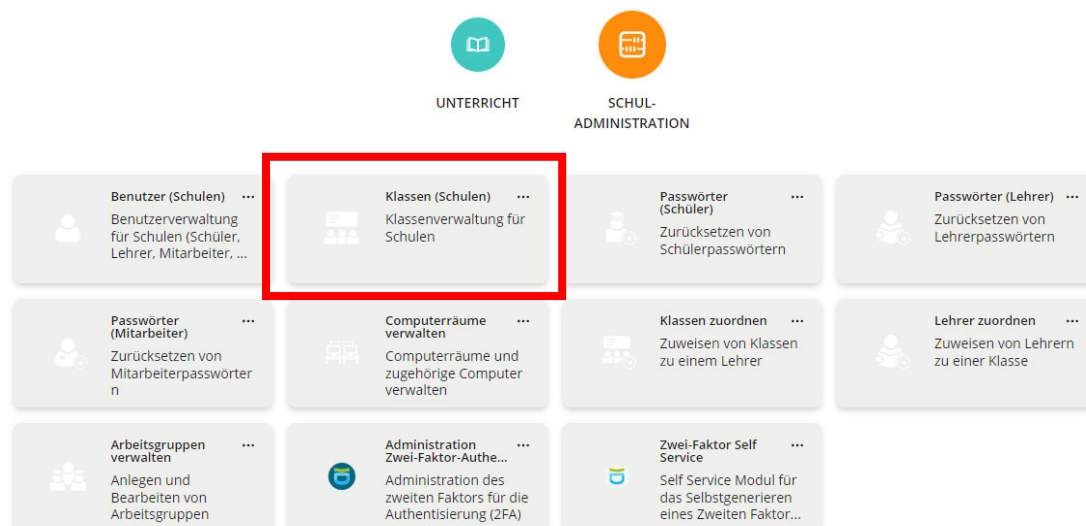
UNTERRICHT

SCHUL-ADMINISTRATION

Benutzer (Schulen) ···
Benutzerverwaltung für Schulen (Schüler, Lehrer, Mitarbeiter, ...

Klassen (Schulen) ···
Klassenverwaltung für Schulen

Passwörter (Schüler) ···
Zurücksetzen von Schülerpasswörtern

Passwörter (Lehrer) ···
Zurücksetzen von Lehrerpasswörtern

Passwörter (Mitarbeiter) ···
Zurücksetzen von Mitarbeiterpasswörter n

Computerräume verwalten ···
Computerräume und zugehörige Computer verwalten

Klassen zuordnen ···
Zuweisen von Klassen zu einem Lehrer

Lehrer zuordnen ···
Zuweisen von Lehrern zu einer Klasse

Arbeitsgruppen verwalten ···
Anlegen und Bearbeiten von Arbeitsgruppen

Administration Zwei-Faktor-Authe... ···
Administration des zweiten Faktors für die Authentisierung (2FA)

Zwei-Faktor Self Service ···
Self Service Modul für das Selbstgenerieren eines Zweiten Faktor...